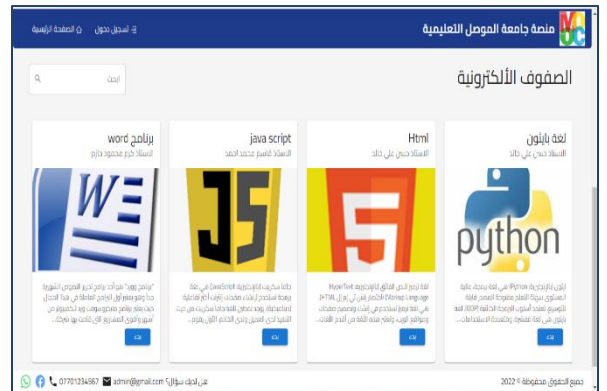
MOOC منصة جامعة الموصل التعليمية

تسجيل دخول الصفحة الرئيسية

الصفوف الألكترونية

ابحث

لغة بايثون
الاستاذ حسن علي خالد

بايثون (بالإنجليزية: Python) هي لغة برمجة، عالية المستوى سهلة التعلم مفتوحة المصدر قابلة للتوسيع تعتمد أسلوب البرمجة الكائنية OOP لغة بايثون هي لغة تفسيرية، ومتعددة الاستخدامات...

بدء

Html
الاستاذ حسن علي خالد

لغة ترميز النص الفائق (بالإنجليزية: HyperText Markup Language) اختصاراً (HTML) هي لغة ترميز تستخدم في إنشاء وتصميم صفحات ومواقع الويب، وتعتبر هذه اللغة من أقدم اللغات...

بدء

java script
الاستاذ قاسم محمد احمد

جافا سكريبت (بالإنجليزية: JavaScript) هي لغة برمجة عالية المستوى تستخدم أساسًا في متصفحات الويب لإنشاء صفحات أكثر تفاعلية. طورت أصلاً جافا سكريبت من قبل...

بدء

برنامج word
الاستاذ خزم محمود حازم

"برنامج وورد" هو أحد برامج تحرير النصوص الشهيرة جدا وهو يعتبر أول البرامج الداخلة في هذا المجال حيث يعتبر برنامج مايكروسوفت وورد المستخدم...

بدء

جميع الحقوق محفوظة © 2022

هل لديك سؤال؟ admin@gmail.com 07701234567